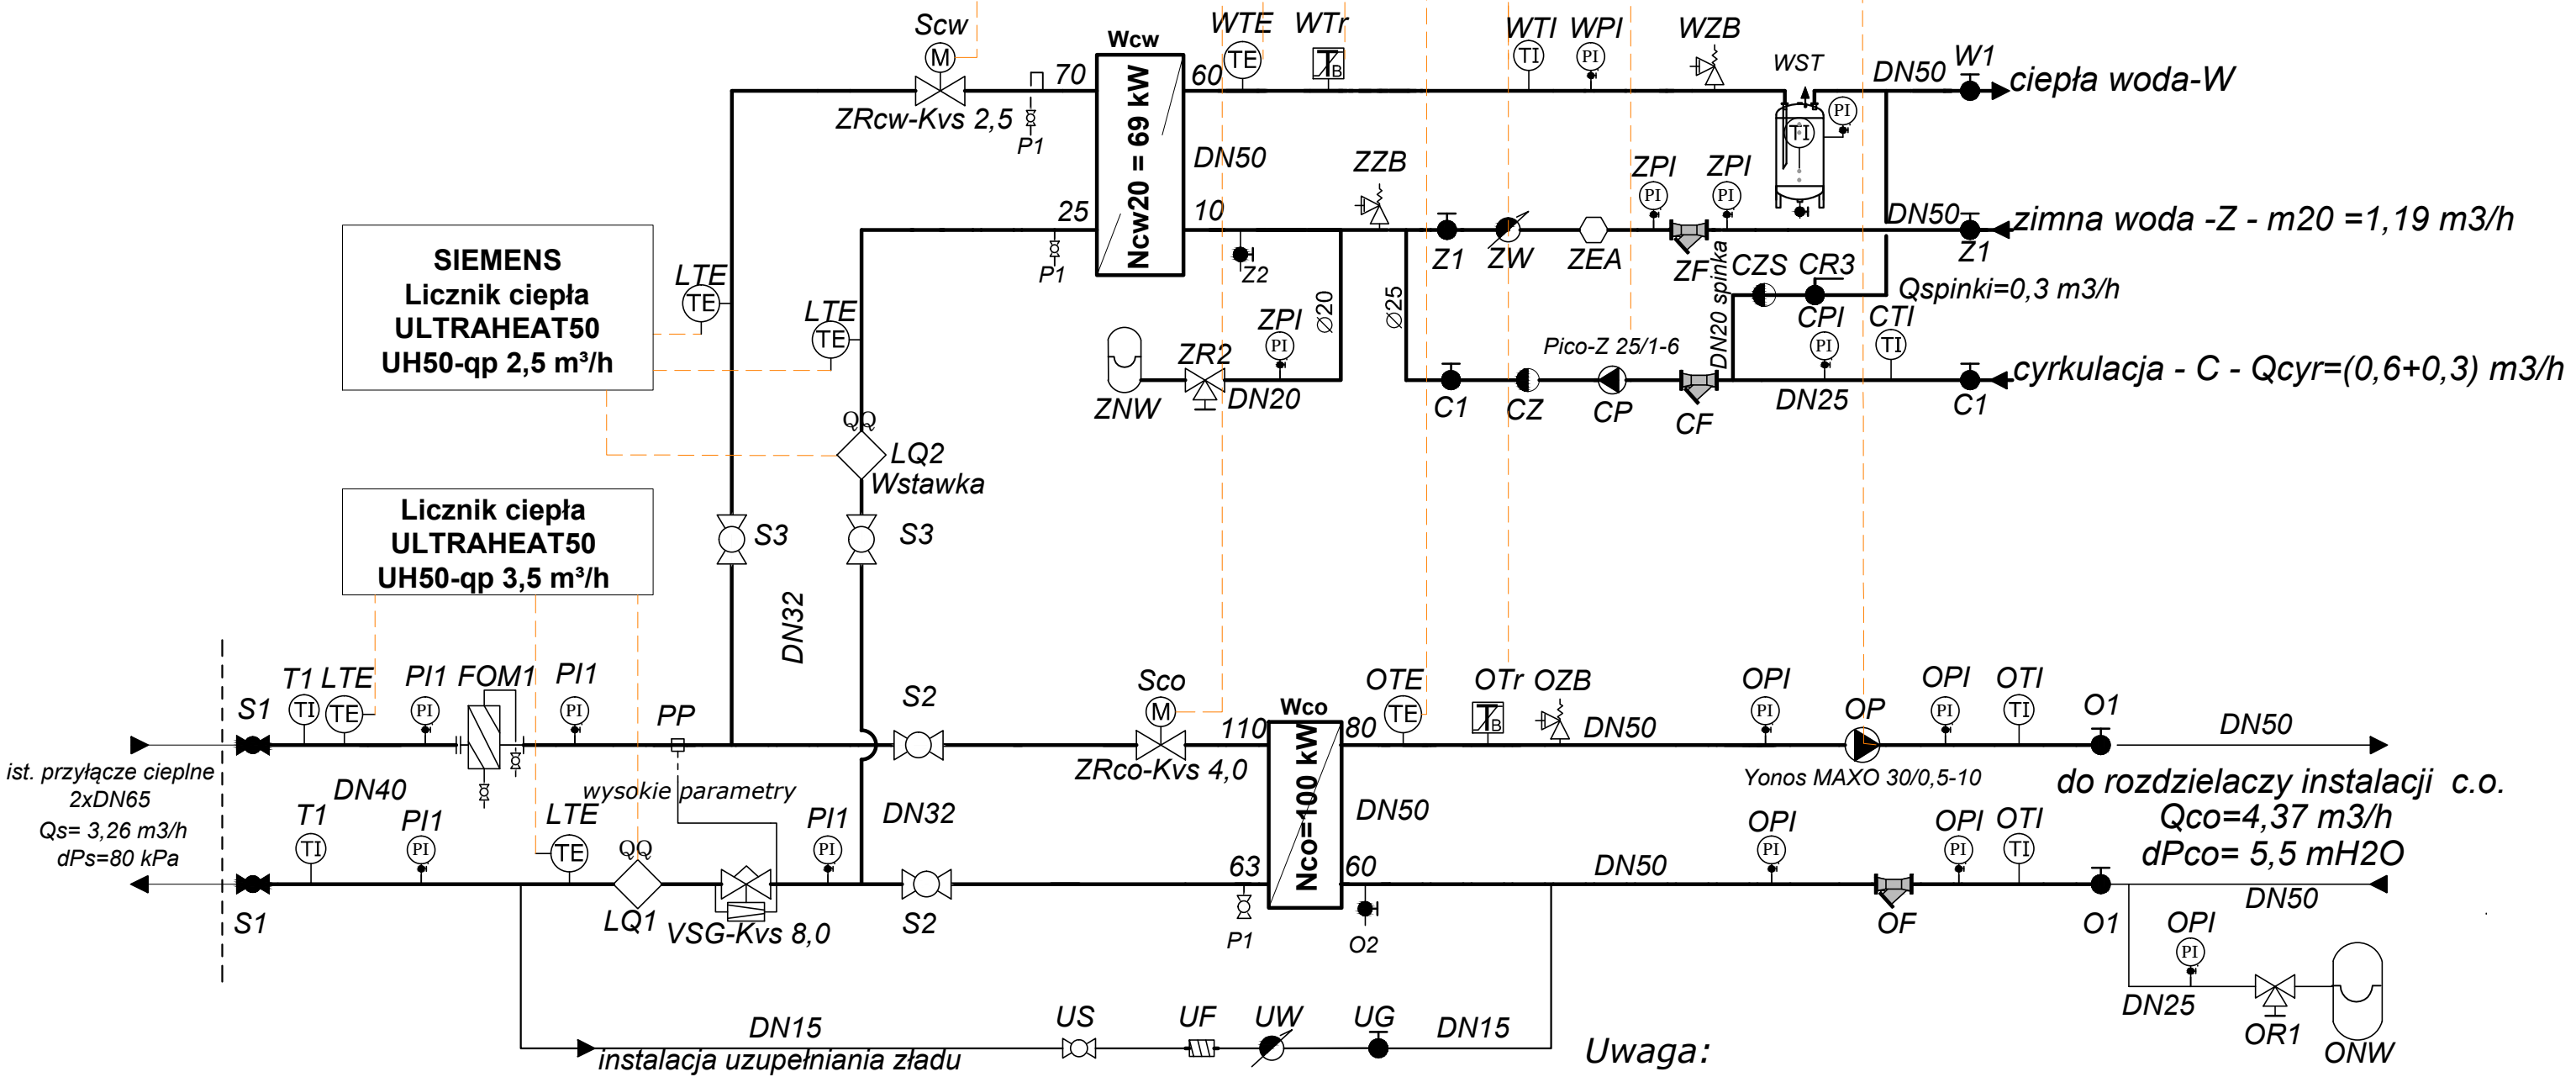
Scw
Wcw
WTE
WTr
WTI
WPI
WZB
WST
DN50
W1
ciepła woda-W
70
60
ZRcw-Kvs 2,5
P1
Ncw20 = 69 kW
DN50
ZZB
ZPI
ZPI
25
10
DN50
Z1
zimna woda -Z - m20 =1,19 m3/h
P1
Z2
Z1
ZW
ZEA
ZF
spinka
CZS
CR3
Qspinki=0,3 m3/h

SIEMENS
Licznik ciepła
ULTRAHEAT50
UH50-qp 2,5 m³/h

LTE
TE
LTE
TE
ZPI
PI
Ø20
Ø25
CPI
CTI
ZNW
ZR2
DN20
Pico-Z 25/1-6
DN20
cyrkulacja - C - Qcyr=(0,6+0,3) m3/h
C1
CZ
CP
CF
DN25
C1
QQ
LQ2
Wstawka
S3
S3

Licznik ciepła
ULTRAHEAT50
UH50-qp 3,5 m³/h

DN32
T1
LTE
PI1
FOM1
PI1
PP
S2
Sco
OTE
OTr
OZB
OPI
OP
OPI
OTI
O1
S1
110
Wco
80
DN50
DN50
ist. przyłącze cieplne
2xDN65
Qs= 3,26 m3/h
dPs=80 kPa
DN40
ZRco-Kvs 4,0
Nco=100 kW
Yonos MAXO 30/0,5-10
do rozdzielaczy instalacji c.o.
wysokie parametry
T1
PI1
LTE
QQ
PI1
DN32
DN50
OPI
OPI
OTI
Qco=4,37 m3/h
dPco= 5,5 mH2O
63
60
DN50
DN50
S1
LQ1
VSG-Kvs 8,0
S2
P1
O2
OF
O1
OPI
DN25
OR1
ONW
DN15
US
UF
UW
UG
DN15
instalacja uzupełniania zładu
Uwaga: